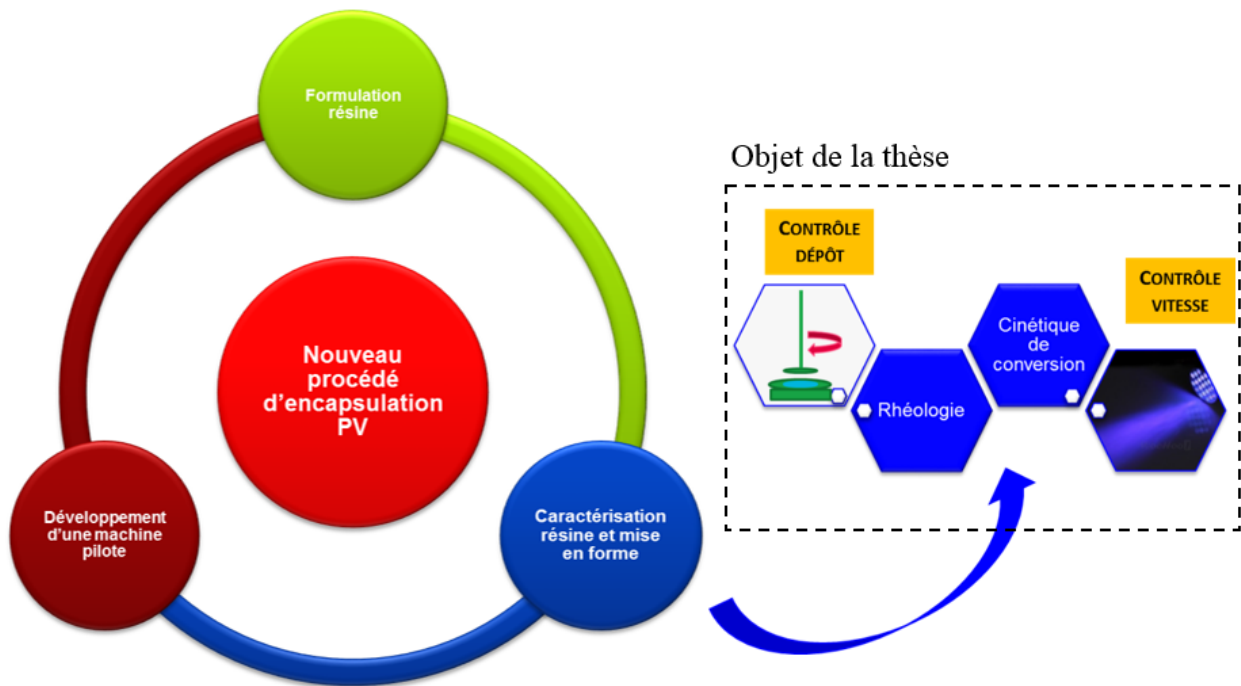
Formulation résine

Nouveau procédé d'encapsulation PV

Développement d'une machine pilote

Caractérisation résine et mise en forme

Objet de la thèse

CONTRÔLE DÉPÔT

Rhéologie

Cinétique de conversion

CONTRÔLE VITESSE